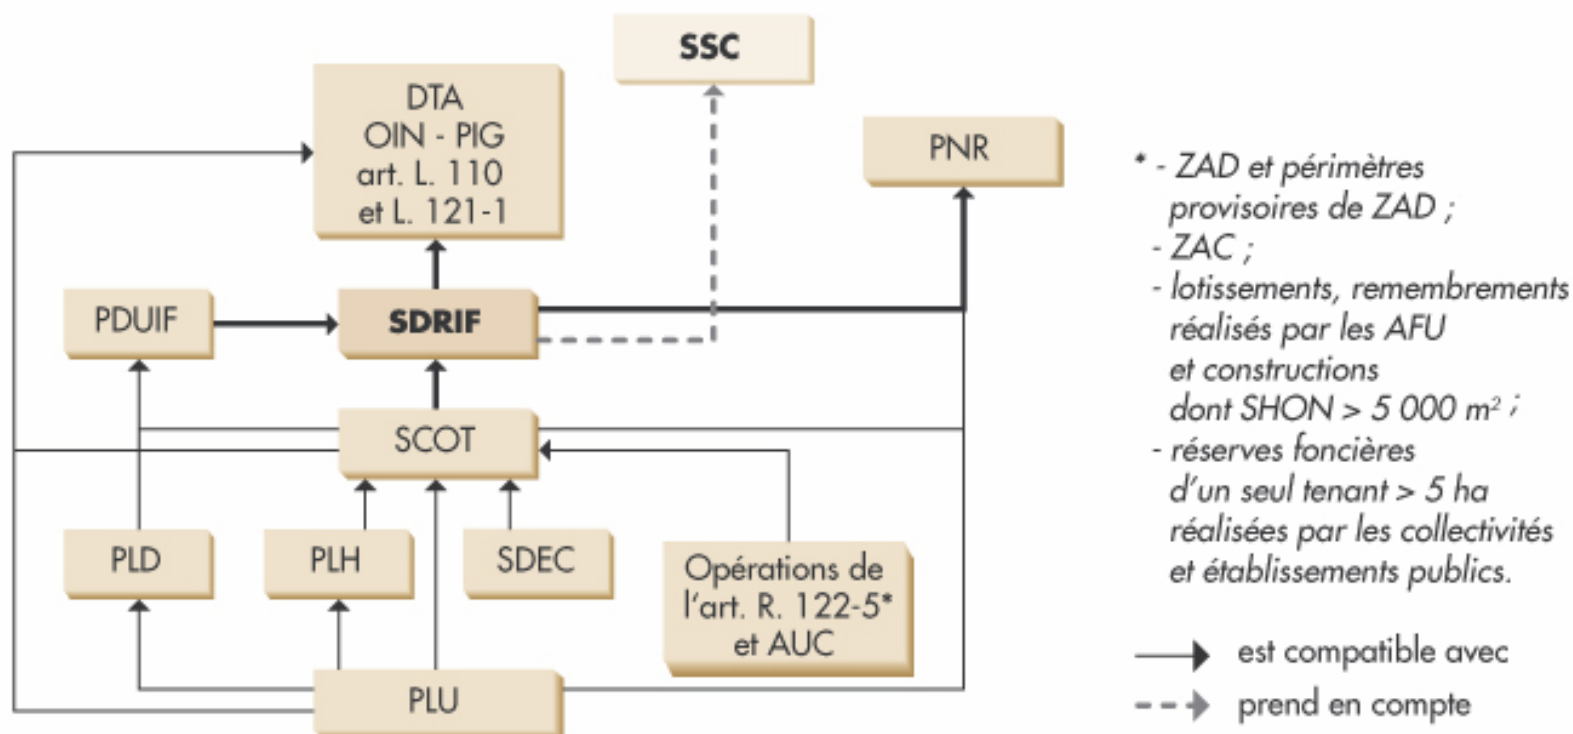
SSC

DTA
OIN - PIG
art. L. 110
et L. 121-1

PNR

PDUIF

SDRIF

SCOT

PLD

PLH

SDEC

Opérations de l'art. R. 122-5* et AUC

PLU

* - ZAD et périmètres provisoires de ZAD ;
- ZAC ;
- lotissements, remembrements réalisés par les AFU et constructions dont SHON > 5 000 $m^2$ ;
- réserves foncières d'un seul tenant > 5 ha réalisées par les collectivités et établissements publics.

est compatible avec

prend en compte